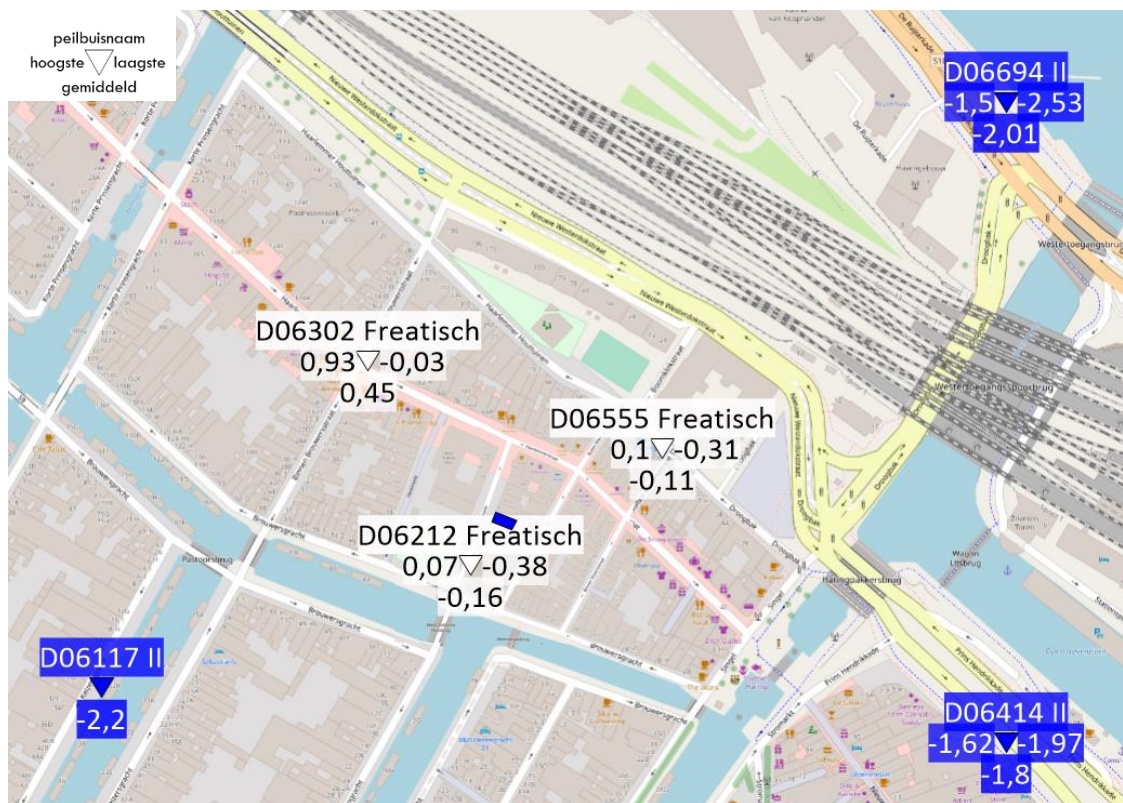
peilbuisnaam
hoogste ▽ laagste
gemiddeld

D06694 II
-1,5▼-2,53
-2,01

D06302 Freatisch
0,93▽-0,03
0,45

D06555 Freatisch
0,1▽-0,31
-0,11

D06212 Freatisch
0,07▽-0,38
-0,16

D06117 II
▼
-2,2

D06414 II
-1,62▼-1,97
-1,8

Nieuwe Westerdokstraat
Haarlemmer Houttuinen
Brouwersgracht
Droogbak
Westertoegangsspoorbrug
Westertoegangsbrug
Haringpakkersbrug
Prins Hendrikkade
De Ruijterkade
Korte Prinsengracht
Pastoorsbrug
Singel
Damrak